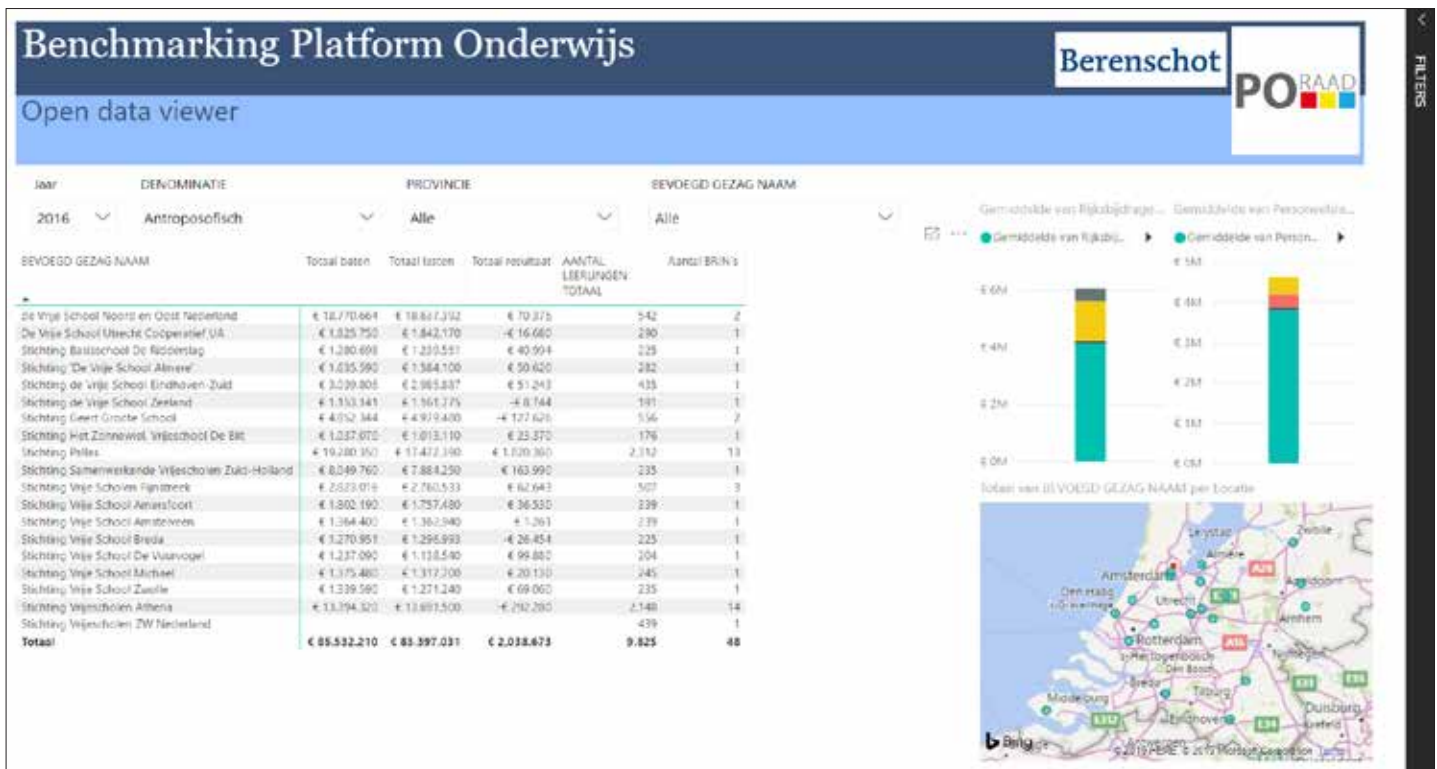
Benchmarking Platform Onderwijs

Berenschot

PO RAAD

Open data viewer

Jaar
2016

DENOMINATIE
Antroposofisch

PROVINCIE
Alle

BEVOEGD GEZAG NAAM
Alle

| BEVOEGD GEZAG NAAM | Totaal baten | Totaal lasten | Totaal resultaat | AANTAL LEERLINGEN TOTAAL | Aantal BRIN's |
|---|---|---|---|---|---|
| de Vrije School Noord en Oost Nederland | € 18.770.664 | € 18.867.392 | € 70.376 | 542 | 2 |
| De Vrije School Utrecht Coöperatief UA | € 1.825.750 | € 1.842.170 | -€ 16.660 | 290 | 1 |
| Stichting Basisschool De Ridderslag | € 1.280.698 | € 1.239.551 | € 40.994 | 225 | 1 |
| Stichting 'De Vrije School Almere' | € 1.035.590 | € 1.584.100 | € 50.620 | 282 | 1 |
| Stichting de Vrije School Eindhoven-Zuid | € 3.039.805 | € 2.985.887 | € 51.243 | 435 | 1 |
| Stichting de Vrije School Zeeland | € 1.153.141 | € 1.161.275 | -€ 8.744 | 191 | 1 |
| Stichting Geert Groote School | € 4.052.344 | € 4.979.400 | -€ 127.626 | 556 | 2 |
| Stichting Het Zonnewiel Vrijeschool De Bilt | € 1.037.070 | € 1.013.110 | € 23.370 | 176 | 1 |
| Stichting Pallas | € 19.280.350 | € 17.472.390 | € 1.020.360 | 2.312 | 13 |
| Stichting Samenwerkende Vrijescholen Zuid-Holland | € 8.049.760 | € 7.884.250 | € 163.990 | 235 | 1 |
| Stichting Vrije Scholen Rijnstreek | € 2.823.016 | € 2.760.533 | € 62.643 | 507 | 3 |
| Stichting Vrije School Amersfoort | € 1.802.190 | € 1.757.480 | € 36.530 | 239 | 1 |
| Stichting Vrije School Amstelveen | € 1.364.400 | € 1.362.940 | € 1.263 | 239 | 1 |
| Stichting Vrije School Breda | € 1.270.951 | € 1.296.993 | -€ 26.454 | 225 | 1 |
| Stichting Vrije School De Vuurvogel | € 1.237.090 | € 1.138.540 | € 99.880 | 204 | 1 |
| Stichting Vrije School Michael | € 1.375.480 | € 1.317.200 | € 20.130 | 245 | 1 |
| Stichting Vrije School Zwolle | € 1.339.590 | € 1.271.240 | € 69.060 | 235 | 1 |
| Stichting Vrijescholen Athena | € 13.394.320 | € 13.693.500 | -€ 292.280 | 2.148 | 14 |
| Stichting Vrijescholen ZW Nederland | | | | 439 | 1 |
| Totaal | € 85.532.210 | € 83.397.031 | € 2.038.673 | 9.825 | 48 |

Gemiddelde van Rijksbijdrage...
Gemiddelde van Rijksbij...
€ 6M
€ 4M
€ 2M
€ 0M

Gemiddelde van Personeelsla...
Gemiddelde van Person...
€ 5M
€ 4M
€ 3M
€ 2M
€ 1M
€ 0M

Totaal van BEVOEGD GEZAG NAAM per Locatie

Lelystad
Zwolle
Almere
Amsterdam
Apeldoorn
Den Haag
Utrecht
Arnhem
Rotterdam
Den Bosch
Breda
Tilburg
Middelburg
Eindhoven
Duisburg
Krefeld
Antwerpen
Bing
© 2019 HERE © 2019 Microsoft Corporation Terms

FILTERS